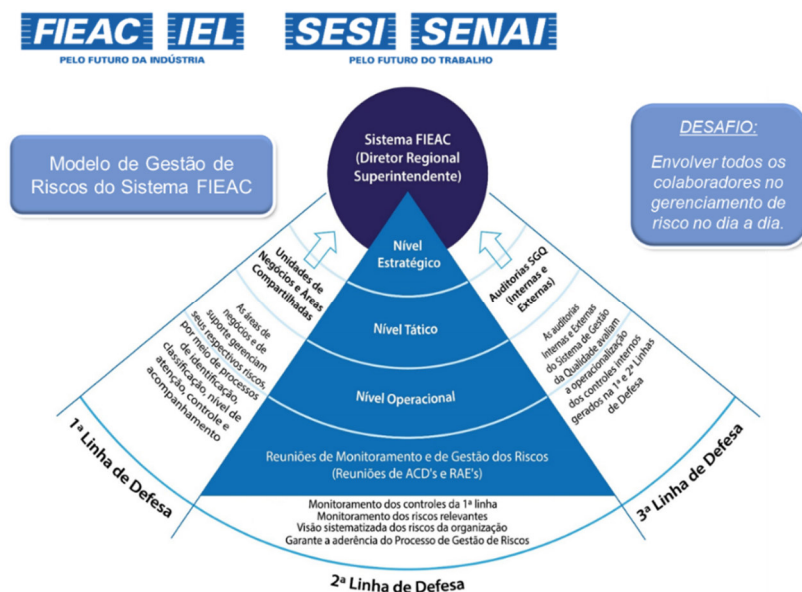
FIEAC IEL
PELO FUTURO DA INDÚSTRIA

SESI SENAI
PELO FUTURO DO TRABALHO

Modelo de Gestão de Riscos do Sistema FIEAC

DESAFIO:
Envolver todos os colaboradores no gerenciamento de risco no dia a dia.

Sistema FIEAC
(Diretor Regional Superintendente)

Nível Estratégico

Nível Tático

Nível Operacional

Reuniões de Monitoramento e de Gestão dos Riscos
(Reuniões de ACD's e RAE's)

Unidades de Negócios e Áreas Compartilhadas

As áreas de negócios e de suporte gerenciam seus respectivos riscos, por meio de processos de identificação, classificação, nível de atenção, controle e acompanhamento

Auditorias SGQ (Internas e Externas)

As auditorias Internas e Externas do Sistema de Gestão da Qualidade avaliam a operacionalização dos controles internos gerados na 1ª e 2ª Linhas de Defesa

1ª Linha de Defesa

3ª Linha de Defesa

Monitoramento dos controles da 1ª linha
Monitoramento dos riscos relevantes
Visão sistematizada dos riscos da organização
Garante a aderência do Processo de Gestão de Riscos

2ª Linha de Defesa